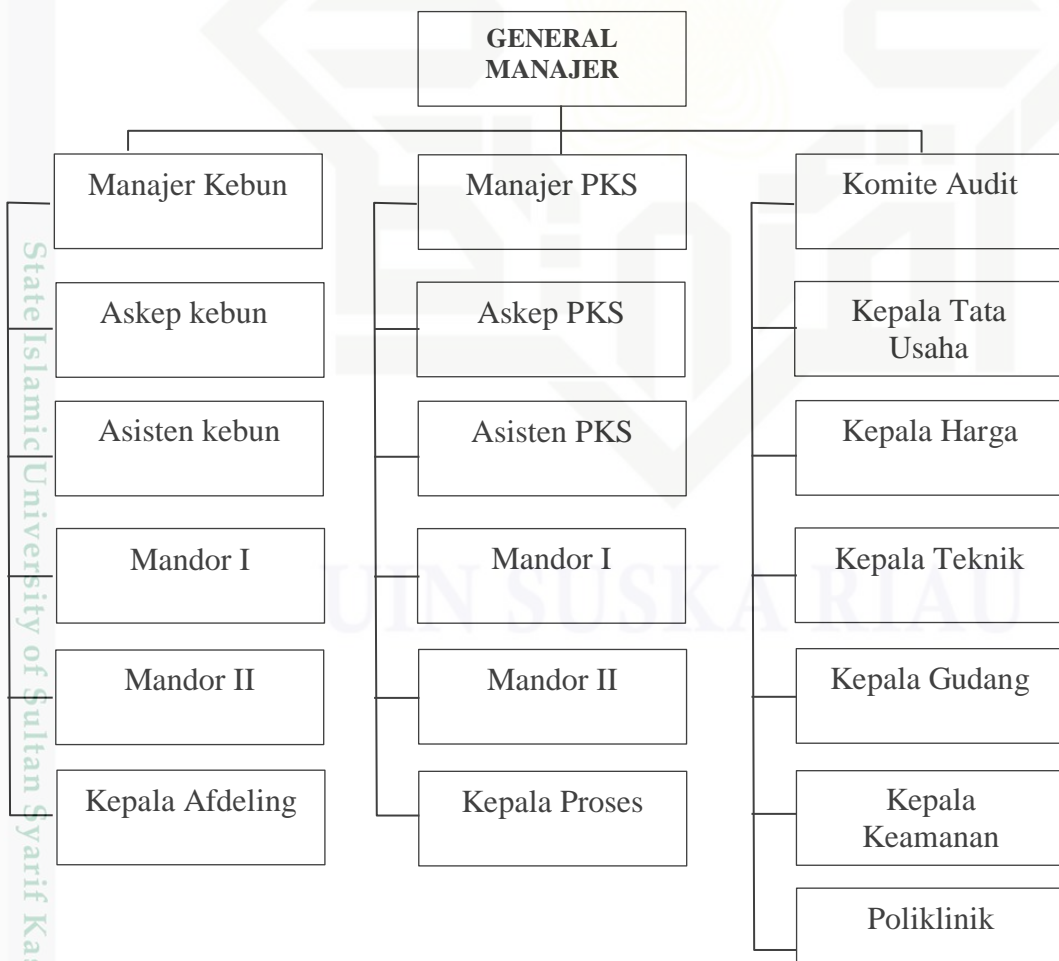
GENERAL MANAJER

Manajer Kebun

Askep kebun

Asisten kebun

Mandor I

Mandor II

Kepala Afdeling

Manajer PKS

Askep PKS

Asisten PKS

Mandor I

Mandor II

Kepala Proses

Komite Audit

Kepala Tata Usaha

Kepala Harga

Kepala Teknik

Kepala Gudang

Kepala Keamanan

Poliklinik

State Islamic University of Sultan Syarif Ka

UIN SUSKA RIAU